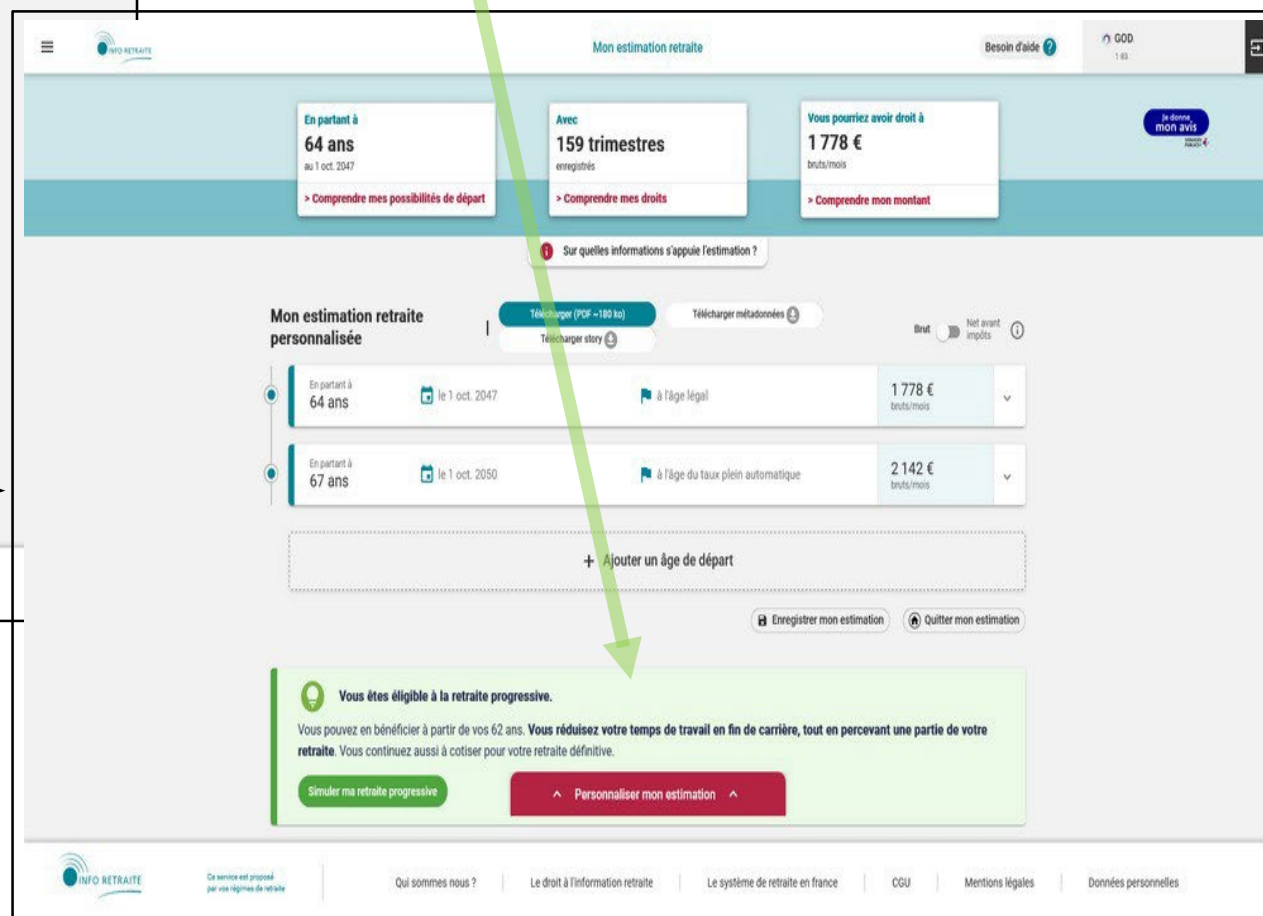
INFO RETRAITE

Mon estimation retraite

Besoin d'aide ?

GOD
1 83

En partant à
64 ans
au 1 oct. 2047
> Comprendre mes possibilités de départ

Avec
159 trimestres
enregistrés
> Comprendre mes droits

Vous pourriez avoir droit à
1 778 €
bruts/mois
> Comprendre mon montant

Je donne mon avis

Sur quelles informations s'appuie l'estimation ?

Mon estimation retraite personnalisée

Télécharger (PDF ~180 ko)
Télécharger métadonnées
Télécharger story

Brut
Net avant impôts

En partant à
64 ans
le 1 oct. 2047
à l'âge légal
1 778 €
bruts/mois

En partant à
67 ans
le 1 oct. 2050
à l'âge du taux plein automatique
2 142 €
bruts/mois

+ Ajouter un âge de départ

Enregistrer mon estimation
Quitter mon estimation

Vous êtes éligible à la retraite progressive.

Vous pouvez en bénéficier à partir de vos 62 ans. Vous réduisez votre temps de travail en fin de carrière, tout en percevant une partie de votre retraite. Vous continuez aussi à cotiser pour votre retraite définitive.

Simuler ma retraite progressive

^ Personnaliser mon estimation ^

INFO RETRAITE
Ce service est proposé par vos régimes de retraite

Qui sommes nous ?
Le droit à l'information retraite
Le système de retraite en france
CGU
Mentions légales
Données personnelles